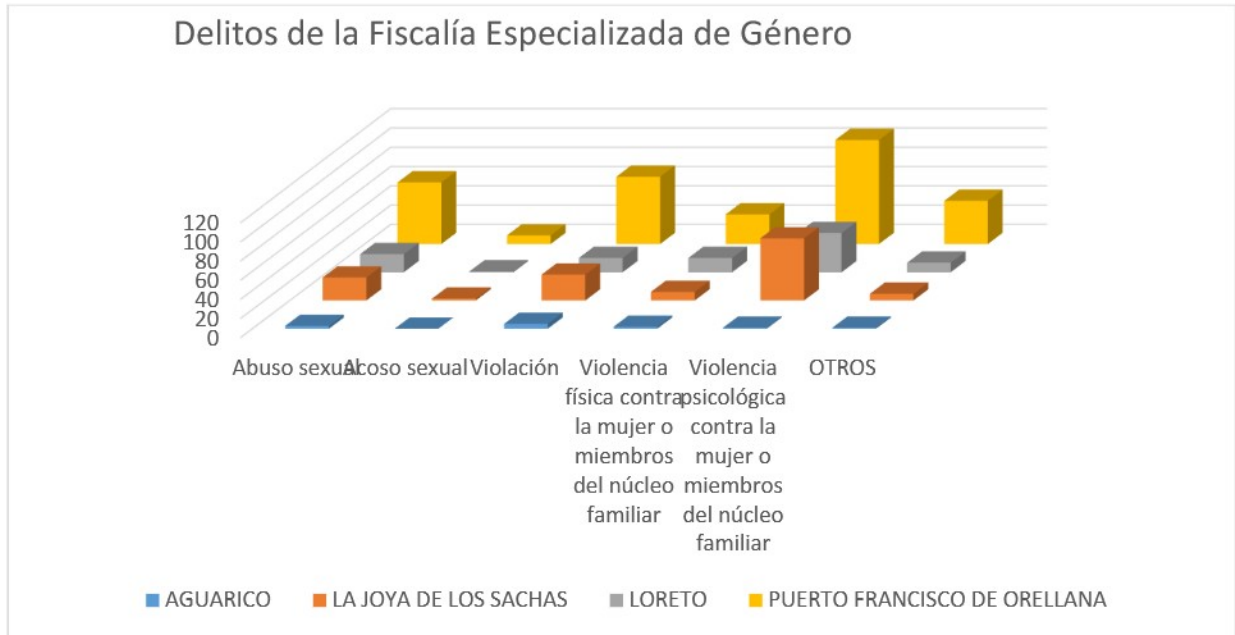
Delitos de la Fiscalía Especializada de Género

120
100
80
60
40
20
0

Abuso sexual
Acoso sexual
Violación
Violencia física contra la mujer o miembros del núcleo familiar
Violencia psicológica contra la mujer o miembros del núcleo familiar
OTROS

AGUARICO
LA JOYA DE LOS SACHAS
LORETO
PUERTO FRANCISCO DE ORELLANA